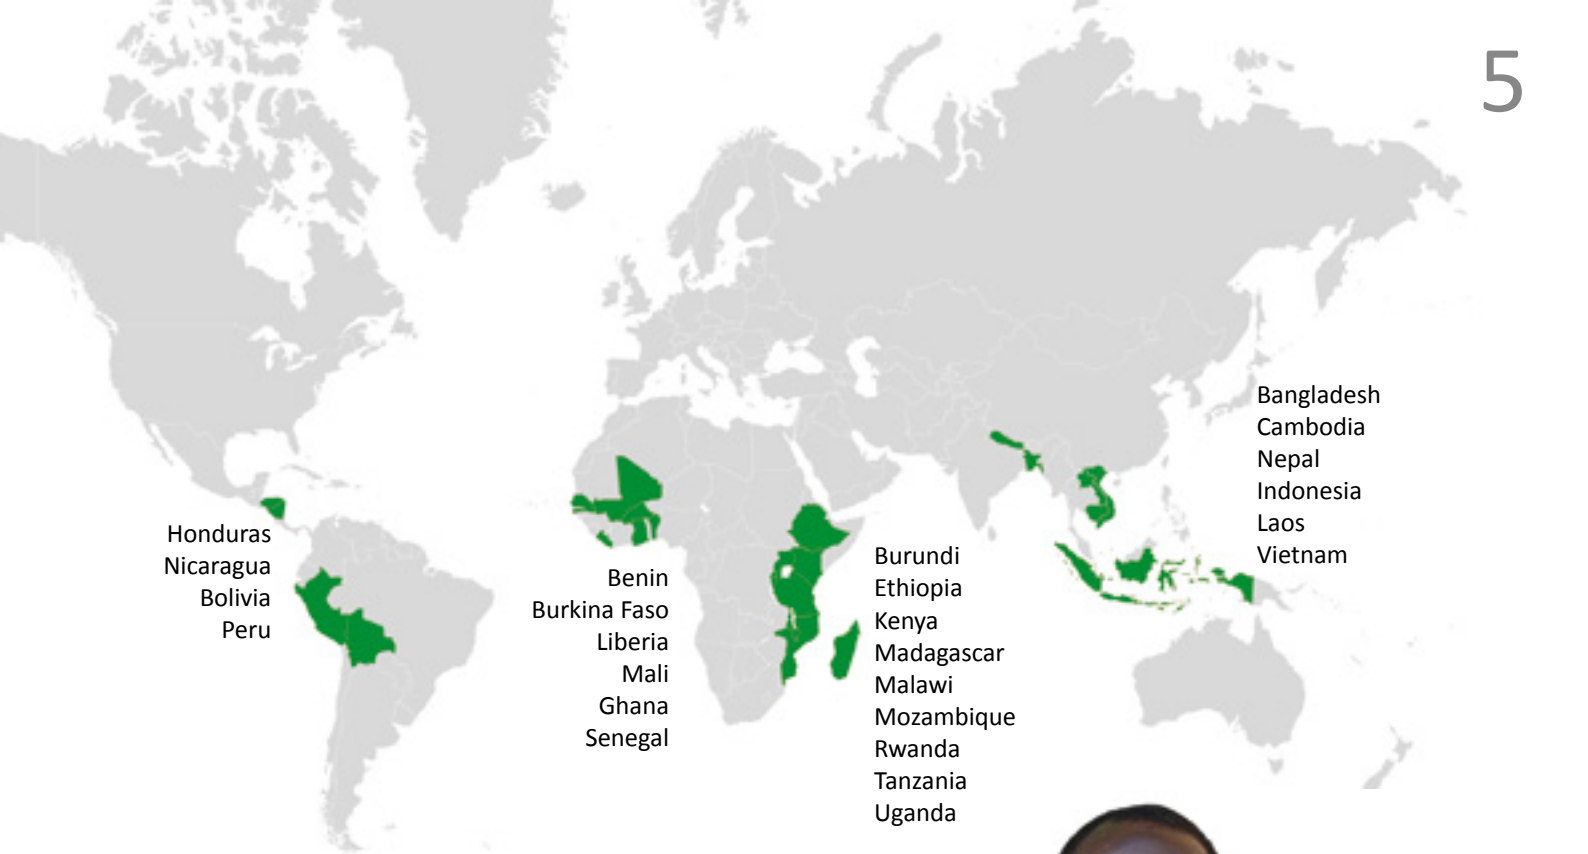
5

Honduras
Nicaragua
Bolivia
Peru

Benin
Burkina Faso
Liberia
Mali
Ghana
Senegal

Burundi
Ethiopia
Kenya
Madagascar
Malawi
Mozambique
Rwanda
Tanzania
Uganda

Bangladesh
Cambodia
Nepal
Indonesia
Laos
Vietnam